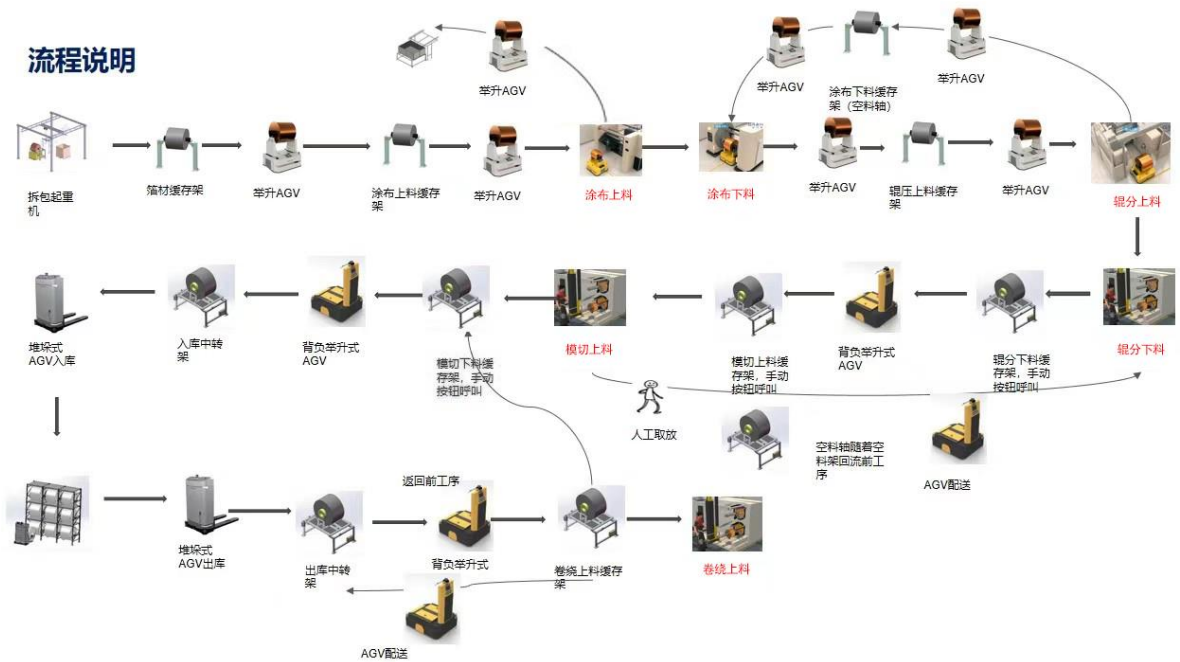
流程说明

举升AGV

举升AGV

涂布下料缓存架（空料轴）

举升AGV

拆包起重机

箔材缓存架

举升AGV

涂布上料缓存架

举升AGV

涂布上料

涂布下料

举升AGV

辊压上料缓存架

举升AGV

辊分上料

堆垛式AGV入库

入库中转架

背负举升式AGV

模切下料缓存架，手动按钮呼叫

模切上料

模切上料缓存架，手动按钮呼叫

背负举升式AGV

辊分下料缓存架，手动按钮呼叫

辊分下料

人工取放

空料轴随着空料架回流前工序

AGV配送

堆垛式AGV出库

出库中转架

返回前工序

背负举升式

卷绕上料缓存架

卷绕上料

AGV配送